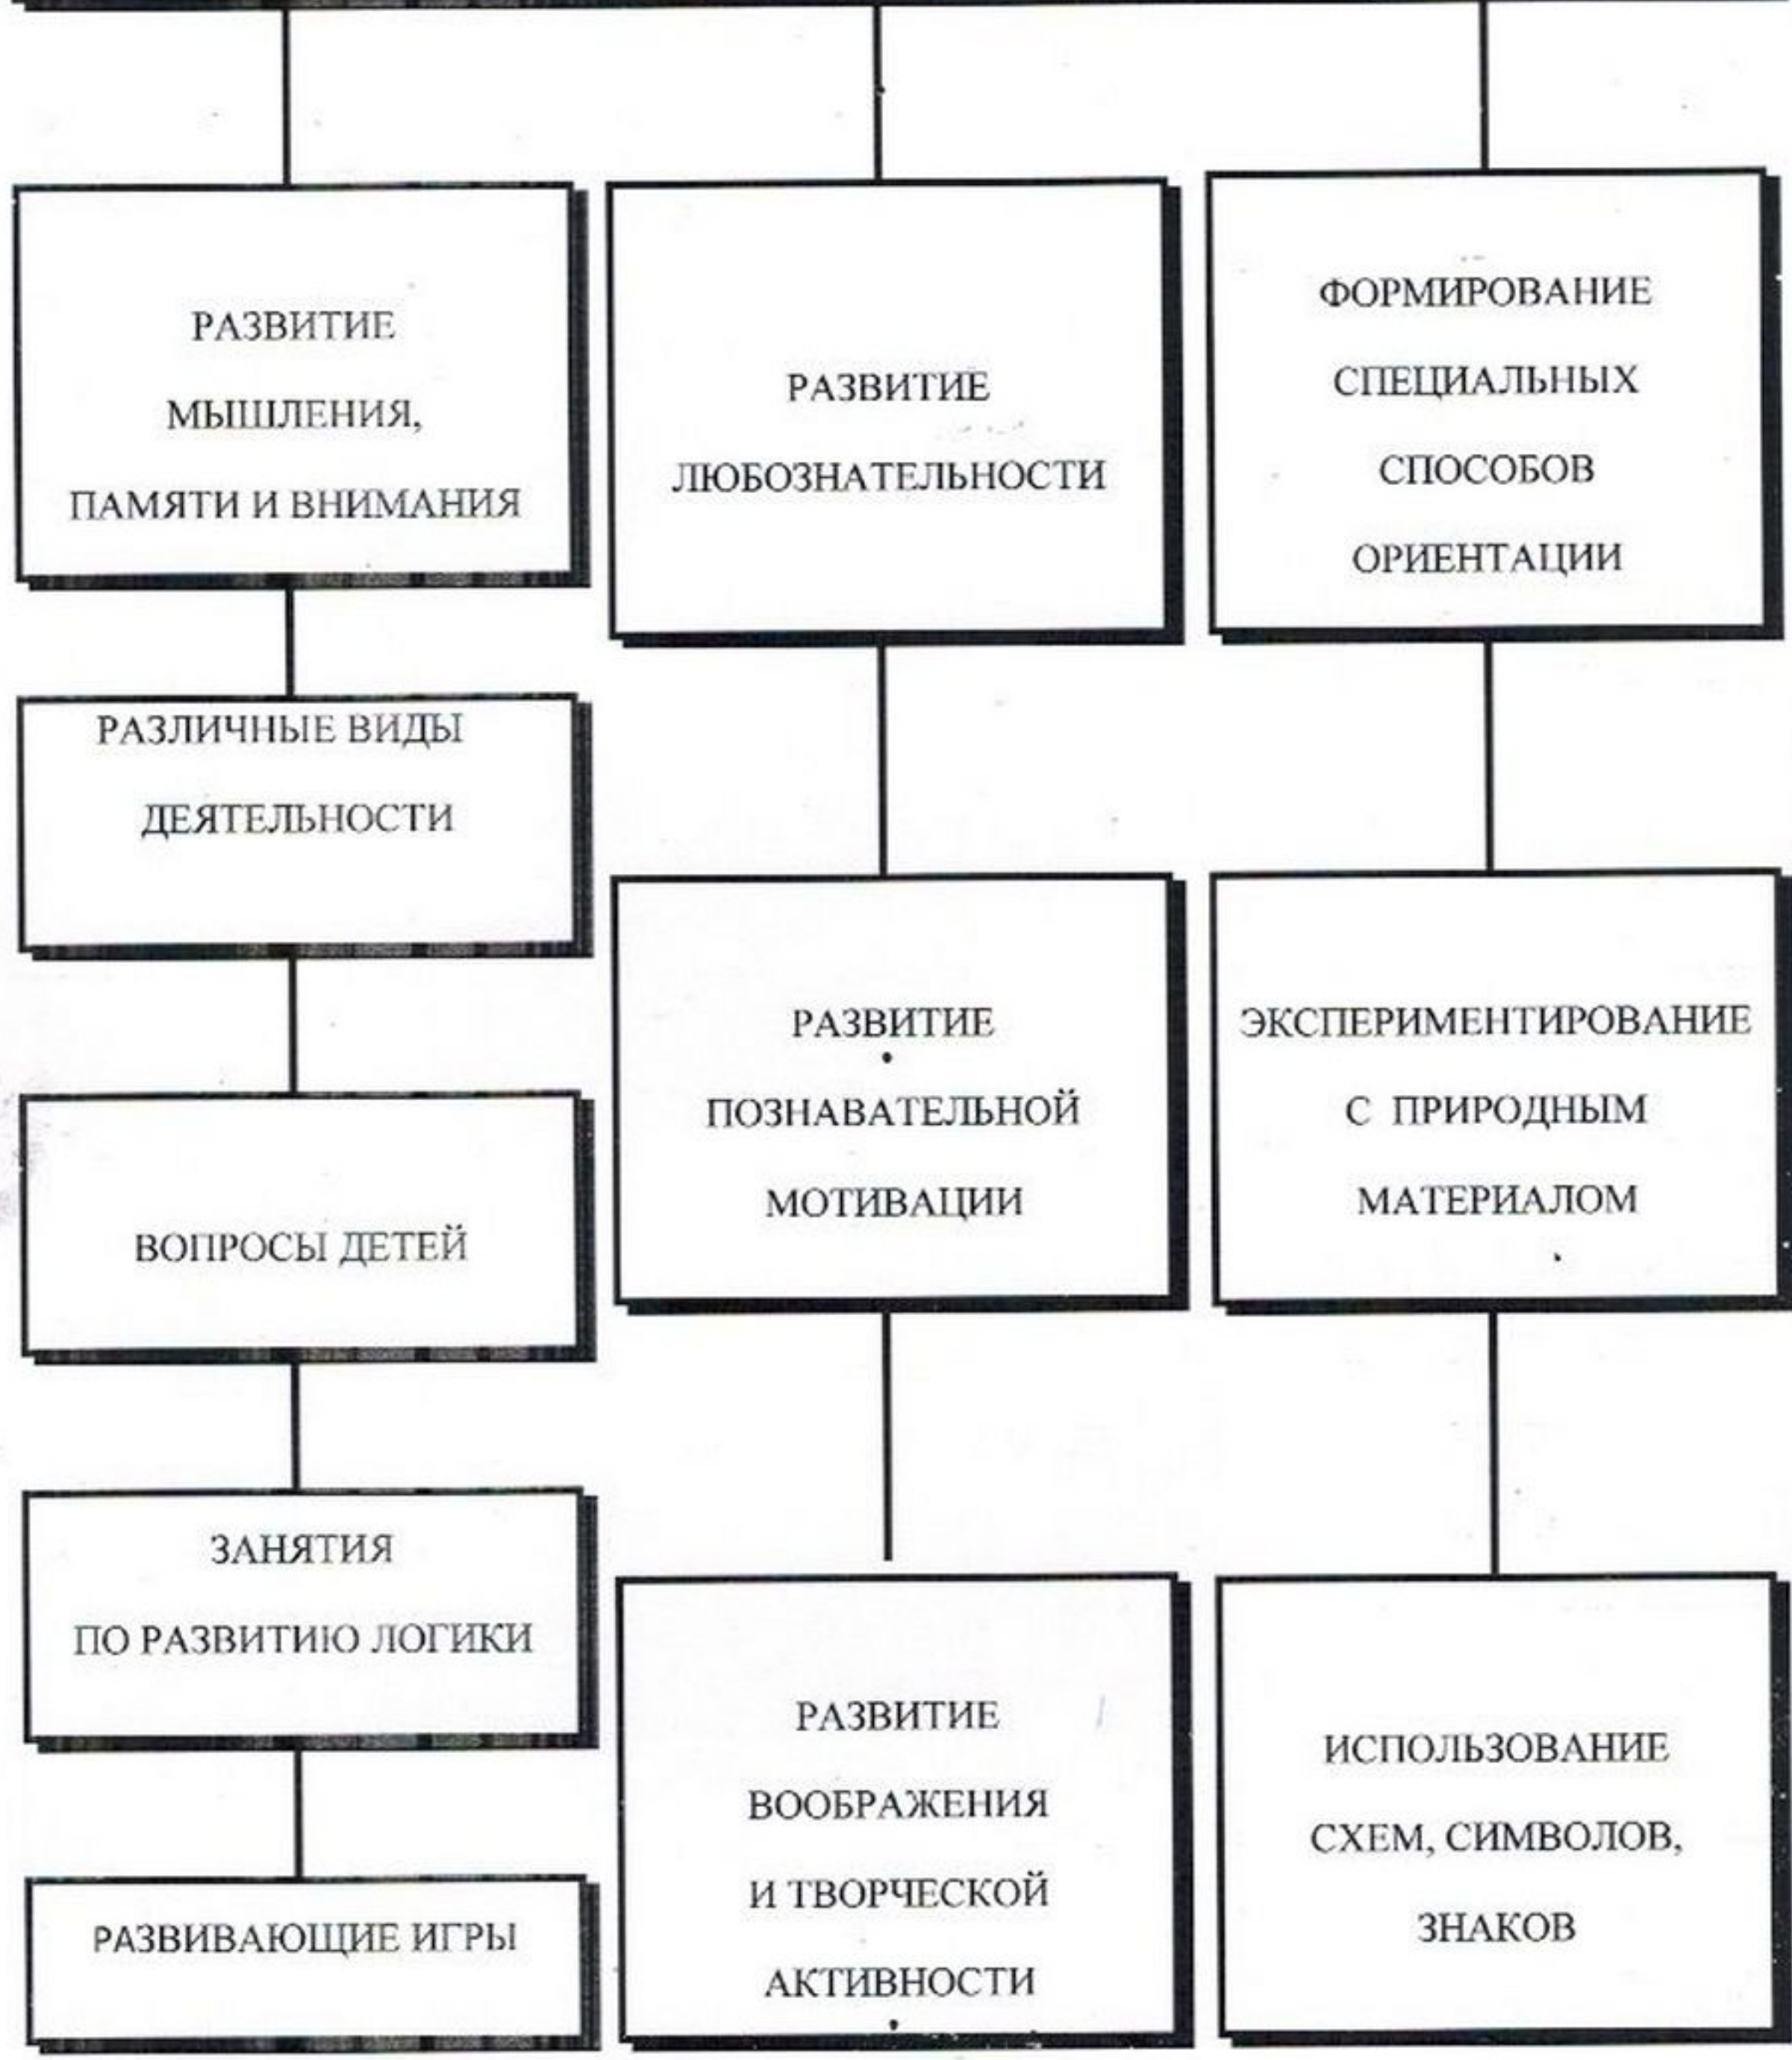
РАЗВИТИЕ МЫШЛЕНИЯ, ПАМЯТИ И ВНИМАНИЯ

РАЗВИТИЕ ЛЮБОЗНАТЕЛЬНОСТИ

ФОРМИРОВАНИЕ СПЕЦИАЛЬНЫХ СПОСОБОВ ОРИЕНТАЦИИ

РАЗЛИЧНЫЕ ВИДЫ ДЕЯТЕЛЬНОСТИ

ВОПРОСЫ ДЕТЕЙ

ЗАНЯТИЯ ПО РАЗВИТИЮ ЛОГИКИ

РАЗВИВАЮЩИЕ ИГРЫ

РАЗВИТИЕ ПОЗНАВАТЕЛЬНОЙ МОТИВАЦИИ

РАЗВИТИЕ ВООБРАЖЕНИЯ И ТВОРЧЕСКОЙ АКТИВНОСТИ

ЭКСПЕРИМЕНТИРОВАНИЕ С ПРИРОДНЫМ МАТЕРИАЛОМ

ИСПОЛЬЗОВАНИЕ СХЕМ, СИМВОЛОВ, ЗНАКОВ